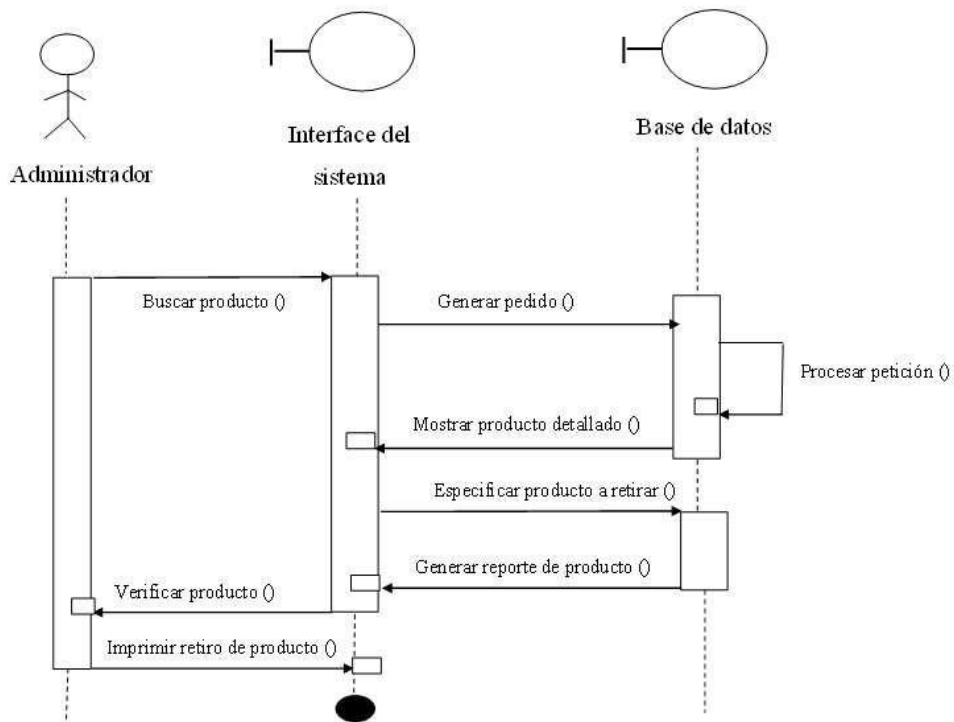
Administrador

Interface del sistema

Base de datos

Buscar producto ()

Generar pedido ()

Procesar petición ()

Mostrar producto detallado ()

Especificar producto a retirar ()

Generar reporte de producto ()

Verificar producto ()

Imprimir retiro de producto ()